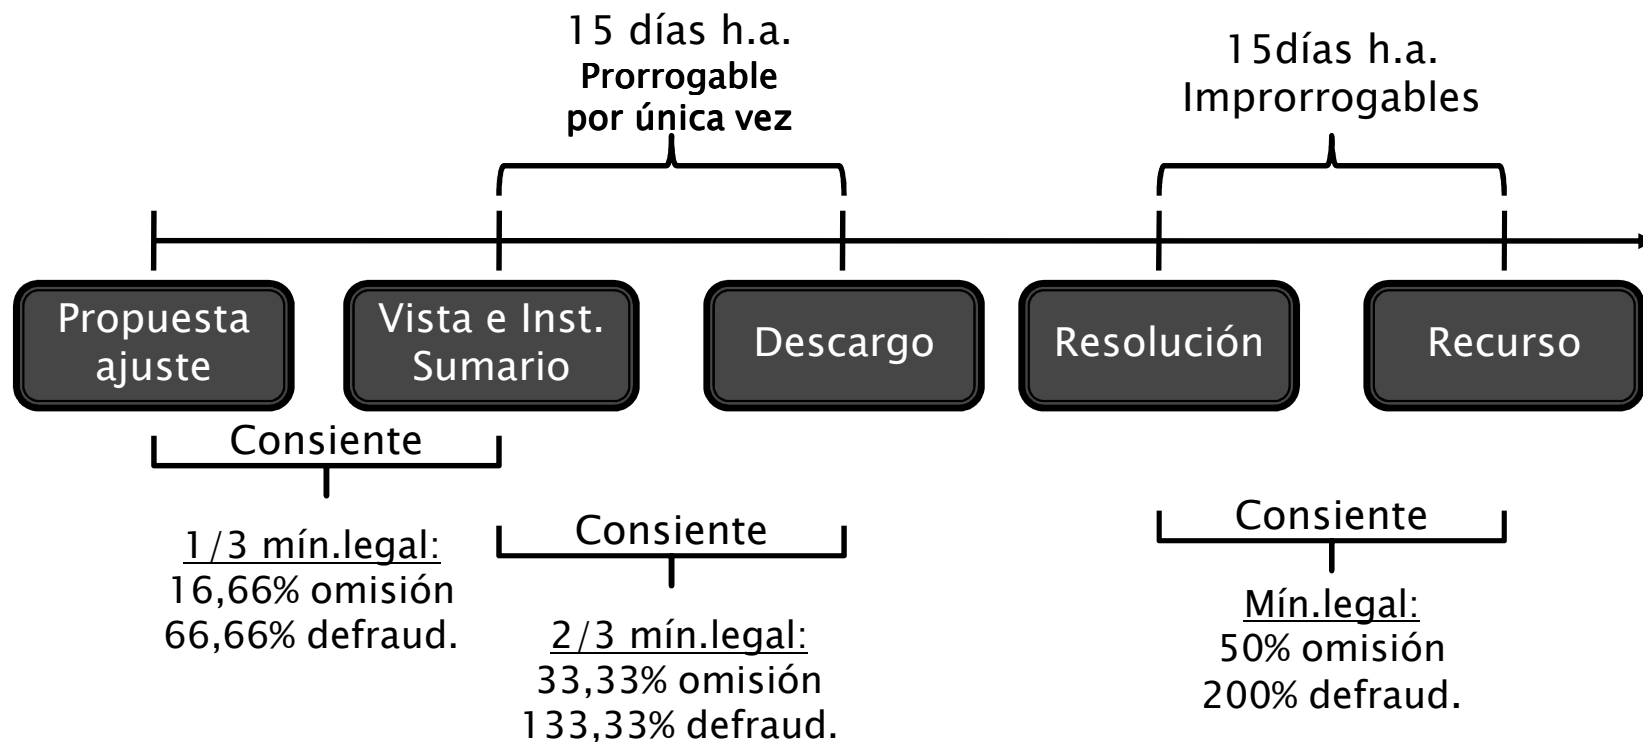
15 días h.a.
Prorrogable por única vez

15días h.a.
Improrrogables

Propuesta ajuste

Vista e Inst. Sumario

Descargo

Resolución

Recurso

Consiente

1/3 mín.legal:
16,66% omisión
66,66% defraud.

Consiente

2/3 mín.legal:
33,33% omisión
133,33% defraud.

Consiente

Mín.legal:
50% omisión
200% defraud.